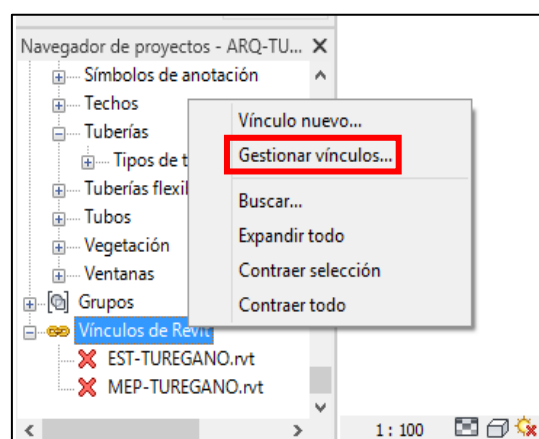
Navegador de proyectos - ARQ-TU... ×
Símbolos de anotación
Techos
Tuberías
Tipos de t
Tuberías flexil
Tubos
Vegetación
Ventanas
Grupos
Vínculos de Revit
EST-TUREGANO.rvt
MEP-TUREGANO.rvt

Vínculo nuevo...
Gestionar vínculos...
Buscar...
Expandir todo
Contraer selección
Contraer todo

1 : 100